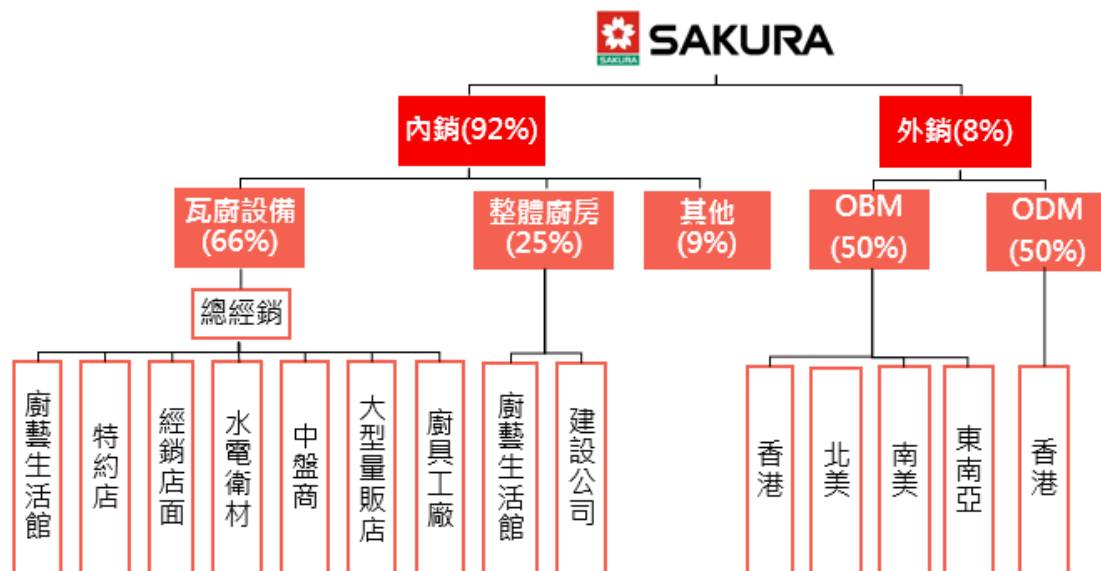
SAKURA SAKURA

內銷(92%)

外銷(8%)

瓦廚設備 (66%)

整體廚房 (25%)

其他 (9%)

OBM (50%)

ODM (50%)

總經銷

廚藝生活館

特約店

經銷店面

水電衛材

中盤商

大型量販店

廚具工廠

廚藝生活館

建設公司

香港

北美

南美

東南亞

香港